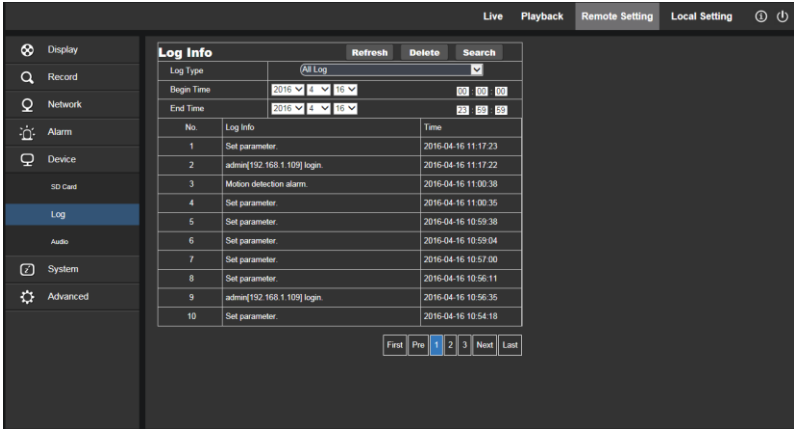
Live Playback Remote Setting Local Setting

Display
Record
Network
Alarm
Device
SD Card
Log
Audio
System
Advanced

Log Info
Refresh Delete Search

| Log Type | All Log |
|---|---|
| Begin Time | 2016 4 16 00 : 00 : 00 |
| End Time | 2016 4 16 23 : 59 : 59 |

| No. | Log Info | Time |
|---|---|---|
| 1 | Set parameter. | 2016-04-16 11:17:23 |
| 2 | admin[192.168.1.109] login. | 2016-04-16 11:17:22 |
| 3 | Motion detection alarm. | 2016-04-16 11:00:38 |
| 4 | Set parameter. | 2016-04-16 11:00:35 |
| 5 | Set parameter. | 2016-04-16 10:59:38 |
| 6 | Set parameter. | 2016-04-16 10:59:04 |
| 7 | Set parameter. | 2016-04-16 10:57:00 |
| 8 | Set parameter. | 2016-04-16 10:56:11 |
| 9 | admin[192.168.1.109] login. | 2016-04-16 10:56:35 |
| 10 | Set parameter. | 2016-04-16 10:54:18 |

First Pre 1 2 3 Next Last